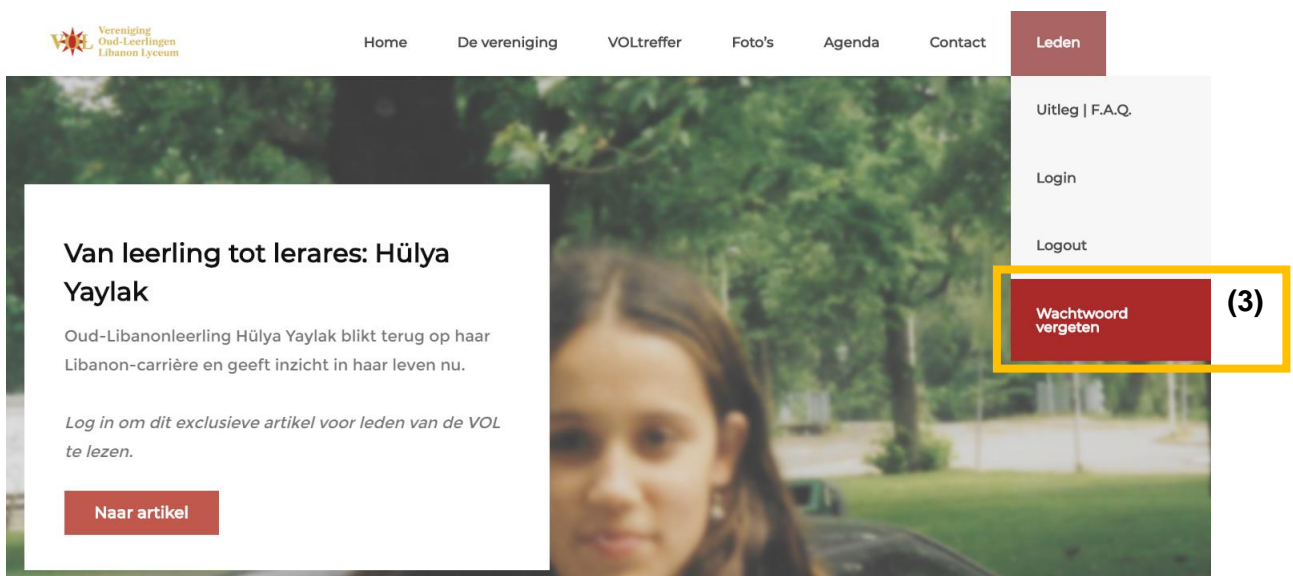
VOL Vereniging Oud-Leerlingen Libanon Lyceum

Home De vereniging VOLtreffer Foto's Agenda Contact Leden

Uitleg | F.A.Q.

Login

Logout

Wachtwoord vergeten

(3)

Van leerling tot lerares: Hülya Yaylak

Oud-Libanonleerling Hülya Yaylak blikt terug op haar Libanon-carrière en geeft inzicht in haar leven nu.

Log in om dit exclusieve artikel voor leden van de VOL te lezen.

Naar artikel